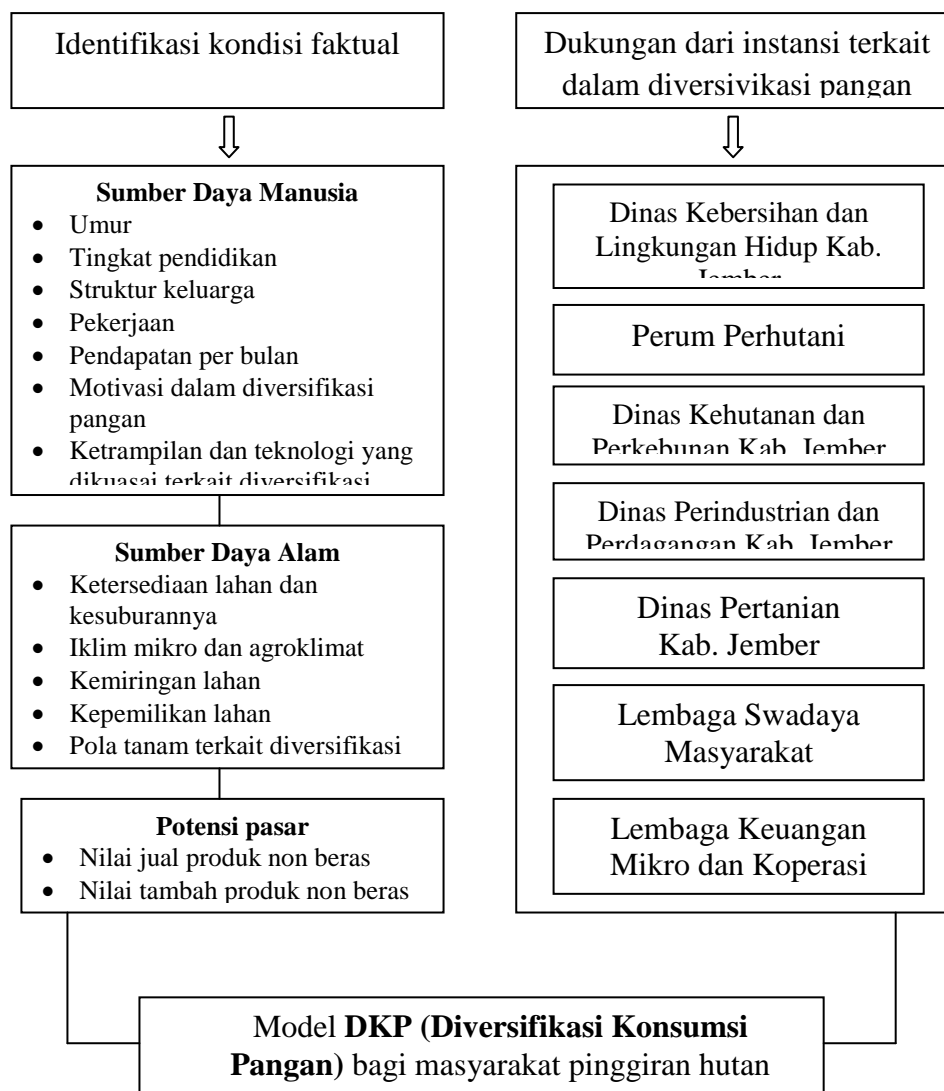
Identifikasi kondisi faktual

Dukungan dari instansi terkait dalam diversivikasi pangan

Sumber Daya Manusia
- Umur
- Tingkat pendidikan
- Struktur keluarga
- Pekerjaan
- Pendapatan per bulan
- Motivasi dalam diversifikasi pangan
- Ketrampilan dan teknologi yang dikuasai terkait diversifikasi

Sumber Daya Alam
- Ketersediaan lahan dan kesuburannya
- Iklim mikro dan agroklimat
- Kemiringan lahan
- Kepemilikan lahan
- Pola tanam terkait diversifikasi

Potensi pasar
- Nilai jual produk non beras
- Nilai tambah produk non beras

Dinas Kebersihan dan Lingkungan Hidup Kab. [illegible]

Perum Perhutani

Dinas Kehutanan dan Perkebunan Kab. Jember

Dinas Perindustrian dan Perdagangan Kab. Jember

Dinas Pertanian Kab. Jember

Lembaga Swadaya Masyarakat

Lembaga Keuangan Mikro dan Koperasi

Model **DKP (Diversifikasi Konsumsi Pangan)** bagi masyarakat pinggiran hutan